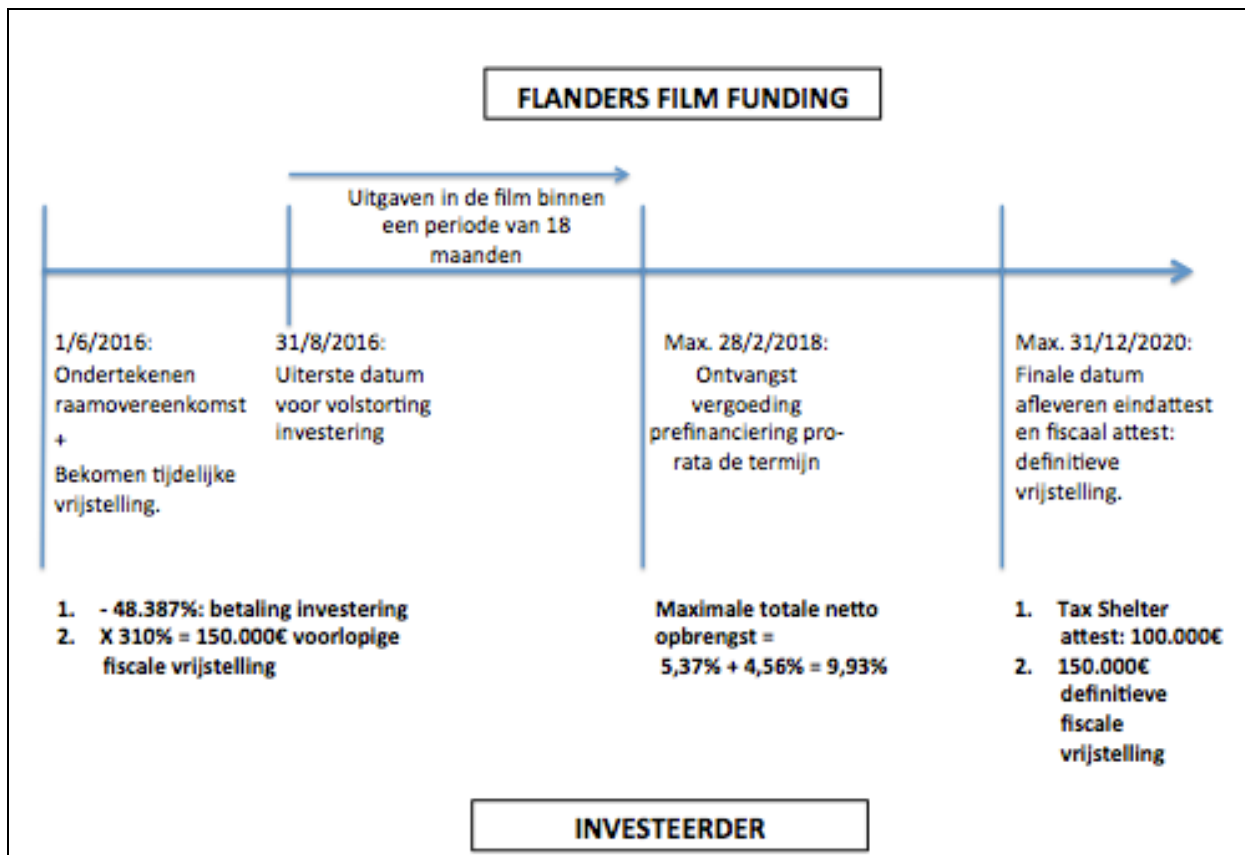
FLANDERS FILM FUNDING

Uitgaven in de film binnen een periode van 18 maanden

1/6/2016: Ondertekenen raamovereenkomst + Bekomen tijdelijke vrijstelling.

31/8/2016: Uiterste datum voor volstorting investering

Max. 28/2/2018: Ontvangst vergoeding prefinanciering prorata de termijn

Max. 31/12/2020: Finale datum afleveren eindattest en fiscaal attest: definitieve vrijstelling.

1. - 48.387%: betaling investering
2. X 310% = 150.000€ voorlopige fiscale vrijstelling

Maximale totale netto opbrengst = 5,37% + 4,56% = 9,93%

1. Tax Shelter attest: 100.000€
2. 150.000€ definitieve fiscale vrijstelling

INVESTEERDER